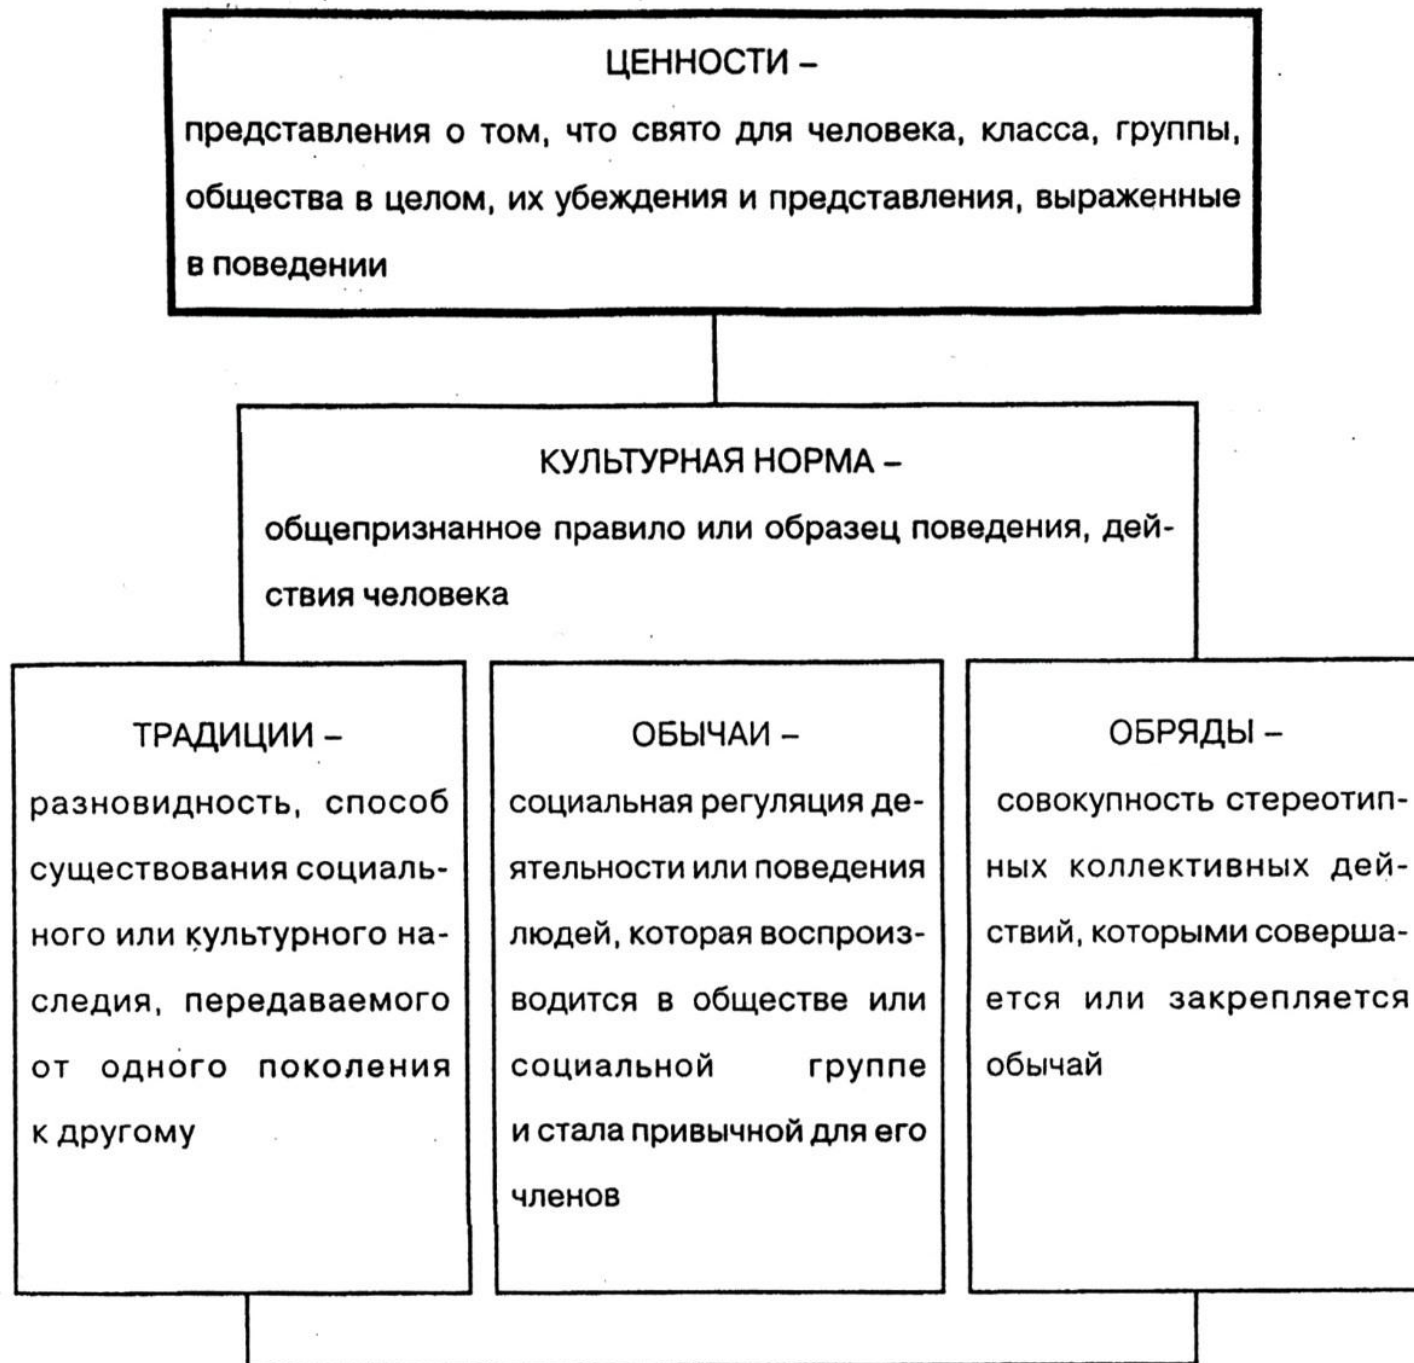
ЦЕННОСТИ –
представления о том, что свято для человека, класса, группы, общества в целом, их убеждения и представления, выраженные в поведении

КУЛЬТУРНАЯ НОРМА –
общепризнанное правило или образец поведения, действия человека

ТРАДИЦИИ –
разновидность, способ существования социального или культурного наследия, передаваемого от одного поколения к другому

ОБЫЧАИ –
социальная регуляция деятельности или поведения людей, которая воспроизводится в обществе или социальной группе и стала привычной для его членов

ОБРЯДЫ –
совокупность стереотипных коллективных действий, которыми совершается или закрепляется обычай